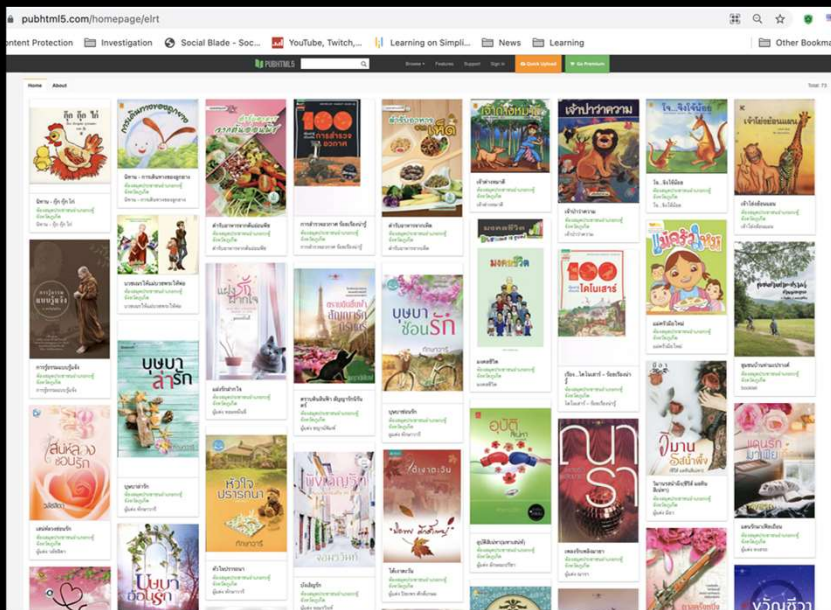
pubhtml5.com/homepage/elrt

ntent Protection  Investigation  Social Blade - Soc...  YouTube, Twitch,...  Learning on Simpli...  News  Learning  Other Bookma

PUBHTML5  Browse  Features  Support  Sign in  Quick Upload  Go Premium

Home  About  Total: 73

กุ๊ก กุ๊ก ไก่

นิทาน - กุ๊ก กุ๊ก ไก่

100 การสำรวจอวกาศ

เจ้าปาวความ

โจ...จิงโจ้น้อย

เจ้าไข่ยักษ์

มงคลชีวิต

100 ไดโนเสาร์

แม่ลิงไหน

บุษบาล่ารัก

บุษบาซ้อนรัก

อุบัติรัก

หัวใจปรารถนา

วิมานอิงน้ำค้าง

แผนรักมาเฟีย

ขวัญชีวา

บุษบาซ้อนรัก

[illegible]